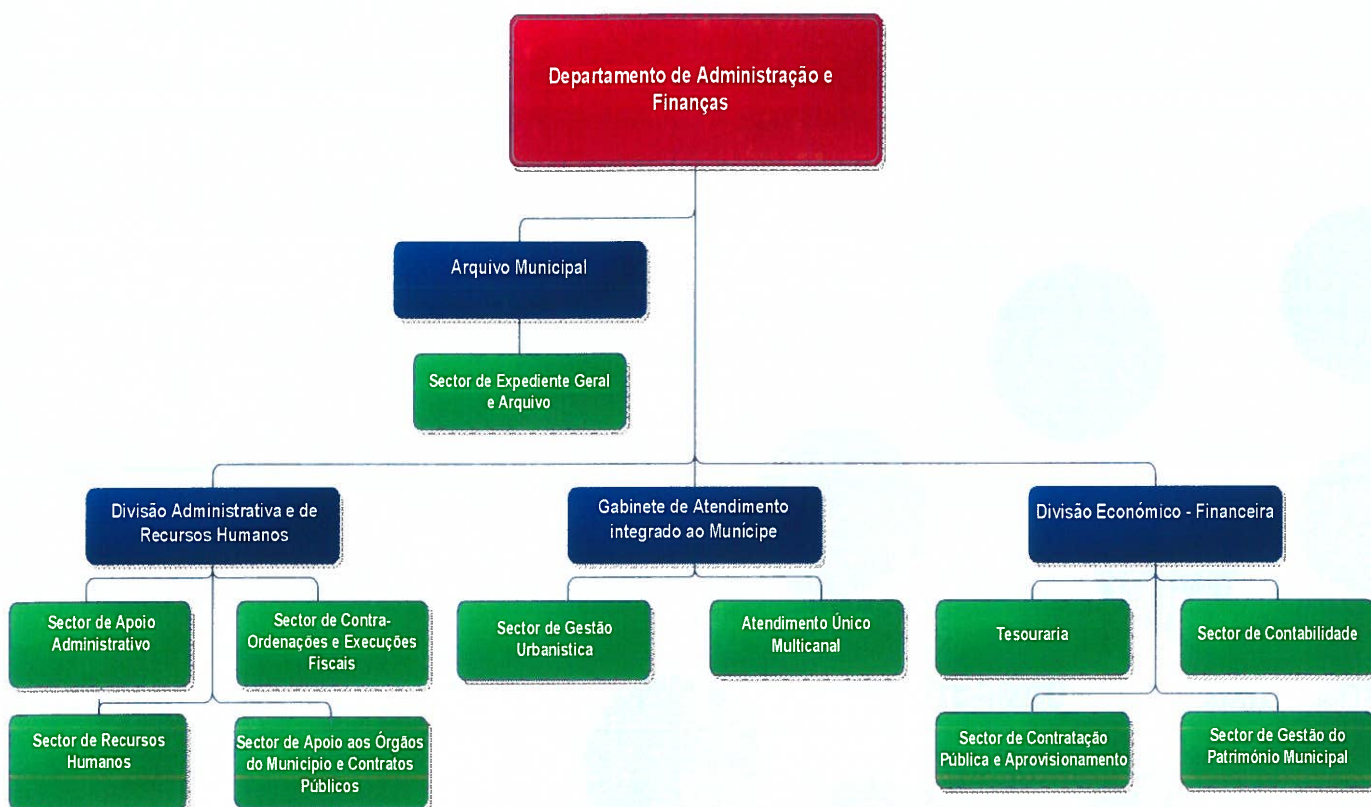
Departamento de Administração e Finanças

Arquivo Municipal

Sector de Expediente Geral e Arquivo

Divisão Administrativa e de Recursos Humanos

Gabinete de Atendimento integrado ao Munícipe

Divisão Económico - Financeira

Sector de Apoio Administrativo

Sector de Contra-Ordenações e Execuções Fiscais

Sector de Gestão Urbanística

Atendimento Único Multicanal

Tesouraria

Sector de Contabilidade

Sector de Recursos Humanos

Sector de Apoio aos Órgãos do Municipio e Contratos Públicos

Sector de Contratação Pública e Aprovisionamento

Sector de Gestão do Património Municipal